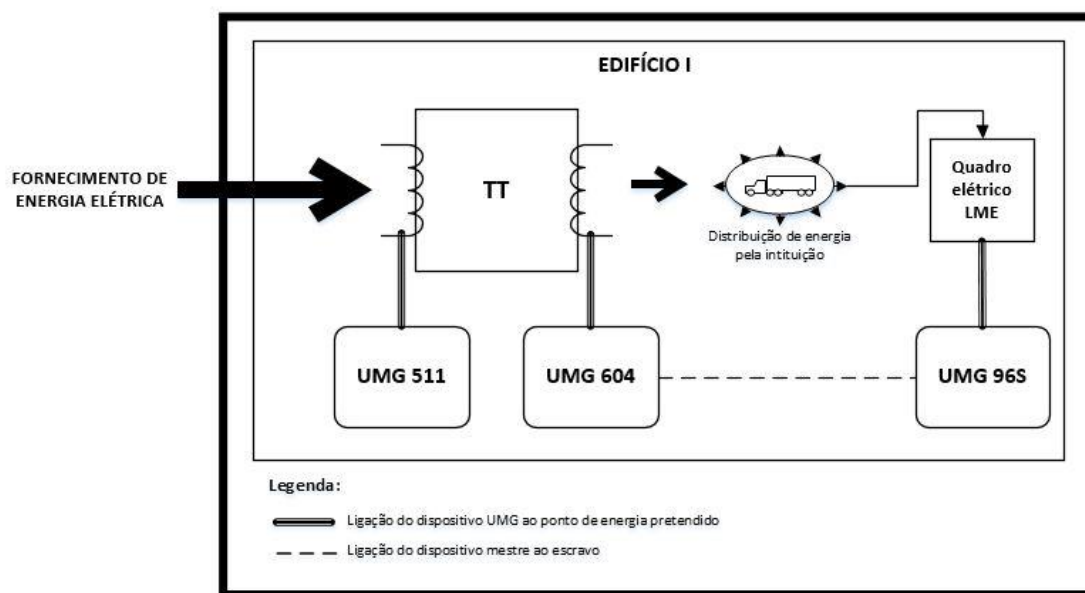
EDIFÍCIO I

FORNECIMENTO DE ENERGIA ELÉTRICA

TT

Distribuição de energia pela intituição

Quadro elétrico LME

UMG 511

UMG 604

UMG 96S

Legenda:

Ligação do dispositivo UMG ao ponto de energia pretendido

Ligação do dispositivo mestre ao escravo